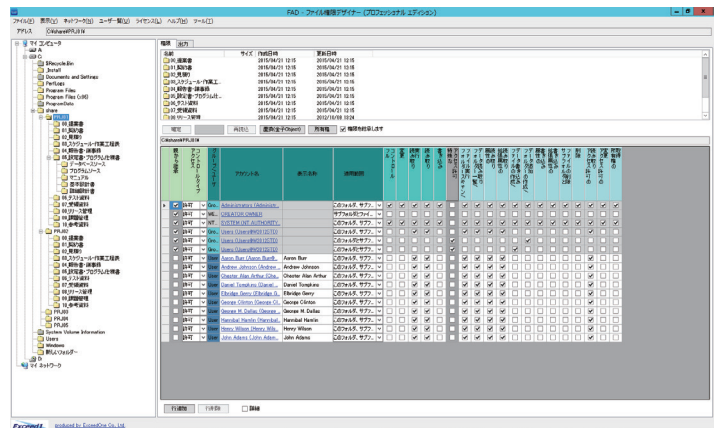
FAD - ファイル権限デザイナー (プロフェッショナル エディション)

ファイル(F) 表示(V) ネットワーク(N) ユーザー覧(U) ライセンス(L) ヘルプ(H) ツール(T)

アドレス C:¥share¥PRJ01¥

マイ コンピュータ
A
C
$Recycle.Bin
Documents and Settings
PerfLogs
Program Files
Program Files (x86)
ProgramData
share
PRJ01
00_提案書
01_契約書
02_見積り
03_スケジュール・作業工程表
04_顧客者・課題表
05_設定書・プログラム仕様書
データベースリソース
プログラムリソース
マニュアル
画面設計書
詳細設計書
06_テスト資料
07_受領資料
08_リリース管理
09_課題管理
10_参考資料
PRJ02
00_提案書
01_契約書
02_見積り
03_スケジュール・作業工程表
04_顧客者・課題表
05_テスト資料
07_受領資料
08_リリース管理
09_課題管理
10_参考資料
PRJ03
PRJ04
PRJ05
System Volume Information
Users
Windows
新しいフォルダー
D
マイ ネットワーク

権限 出力

| 名前 | サイズ | 作成日時 | 更新日時 |
|---|---|---|---|
| 00_提案書 | | 2015/04/21 12:15 | 2015/04/21 12:15 |
| 01_契約書 | | 2015/04/21 12:15 | 2015/04/21 12:15 |
| 02_見積り | | 2015/04/21 12:15 | 2015/04/21 12:15 |
| 03_スケジュール・作業工... | | 2015/04/21 12:15 | 2015/04/21 12:15 |
| 04_顧客者・課題表 | | 2015/04/21 12:15 | 2015/04/21 12:15 |
| 05_設定書・プログラム仕... | | 2015/04/21 12:15 | 2015/04/21 12:15 |
| 06_テスト資料 | | 2015/04/21 12:15 | 2015/04/21 12:15 |
| 07_受領資料 | | 2015/04/21 12:15 | 2015/04/21 12:15 |
| 08_リリース管理 | | 2015/04/21 12:15 | 2012/10/09 23:24 |

確定 再読込 選択(全子Object) 所有権 権限を継承します

C:¥share¥PRJ01¥

| 継承を放棄 | 許可 | タイプ | アカウント名 | 表示名 | 適用範囲 |
|---|---|---|---|---|---|
| ☑ | 許可 | Gro... | Administrators (Administr... | | このフォルダ、サブ... |
| ☑ | 許可 | WE... | CREATOR OWNER | | サブフォルダとファイ... |
| ☑ | 許可 | WE... | SYSTEM (NT AUTHORITY... | | このフォルダ、サブ... |
| ☑ | 許可 | Gro... | Users (Users@WS012STD) | | このフォルダ、サブ... |
| ☑ | 許可 | Gro... | Users (Users@WS012STD) | | このフォルダ、サブ... |
| ☑ | 許可 | Gro... | Users (Users@WS012STD) | | このフォルダ、サブ... |
| ☐ | 許可 | User | Aaron Burr (Aaron Burr@... | Aaron Burr | このフォルダ、サブ... |
| ☐ | 許可 | User | Andrew Johnson (Andrew... | Andrew Johnson | このフォルダ、サブ... |
| ☐ | 許可 | User | Chester Allan Arthur (Ches... | Chester Allan Arthur | このフォルダ、サブ... |
| ☐ | 許可 | User | Daniel Tompkins (Daniel... | Daniel Tompkins | このフォルダ、サブ... |
| ☐ | 許可 | User | Elbridge Gerry (Elbridge G... | Elbridge Gerry | このフォルダ、サブ... |
| ☐ | 許可 | User | George Clinton (George Cl... | George Clinton | このフォルダ、サブ... |
| ☐ | 許可 | User | George M. Dallas (George... | George M. Dallas | このフォルダ、サブ... |
| ☐ | 許可 | User | Hannibal Hamlin (Hannibal... | Hannibal Hamlin | このフォルダ、サブ... |
| ☐ | 許可 | User | Henry Wilson (Henry Wils... | Henry Wilson | このフォルダ、サブ... |
| ☐ | 許可 | User | John Adams (John Adam... | John Adams | このフォルダ、サブ... |

行追加 行削除 詳細

ExceedOne produced by ExceedOne Co., Ltd.